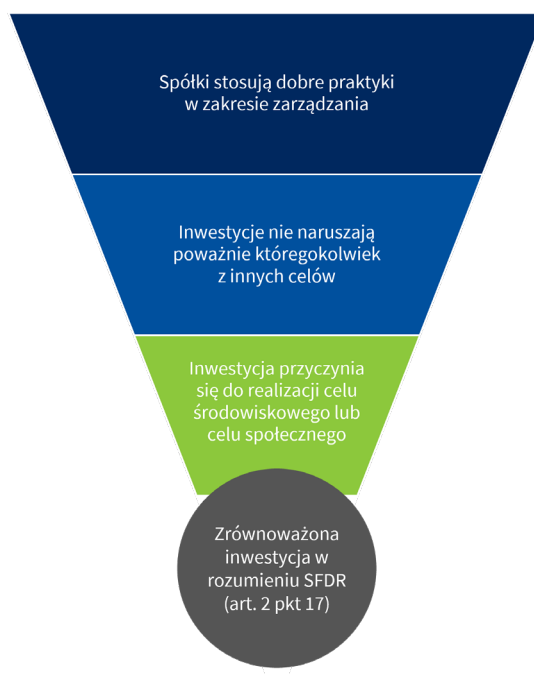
Spółki stosują dobre praktyki w zakresie zarządzania

Inwestycje nie naruszają poważnie któregokolwiek z innych celów

Inwestycja przyczynia się do realizacji celu środowiskowego lub celu społecznego

Zrównoważona inwestycja w rozumieniu SFDR (art. 2 pkt 17)